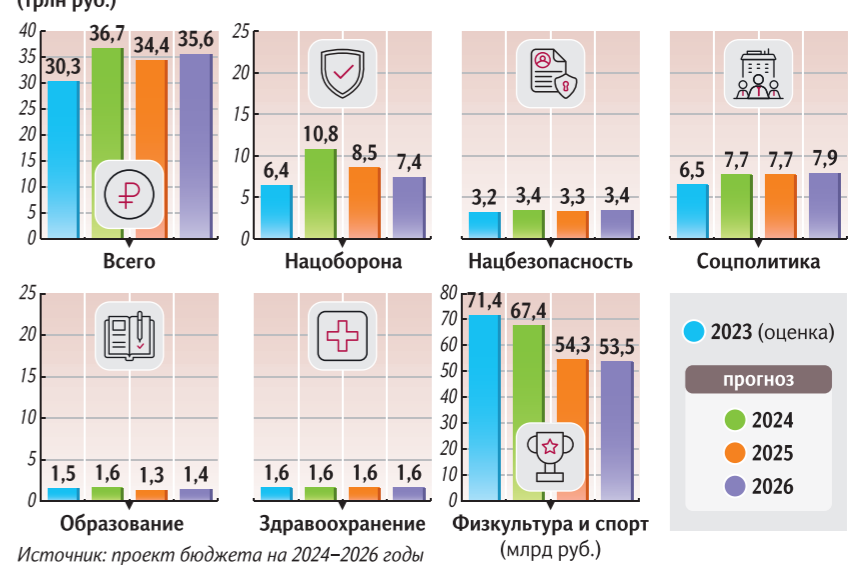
(трлн руб.)

40 35 30 25 20 15 10 5 0

30,3 36,7 34,4 35,6

Всего

25 20 15 10 5 0

6,4 10,8 8,5 7,4

Нацоборона

3,2 3,4 3,3 3,4

Нацбезопасность

6,5 7,7 7,7 7,9

Соцполитика

25 20 15 10 5 0

1,5 1,6 1,3 1,4

Образование

1,6 1,6 1,6 1,6

Здравоохранение

80 70 60 50 40 30 20 10 0

71,4 67,4 54,3 53,5

Физкультура и спорт (млрд руб.)

2023 (оценка)

прогноз

2024

2025

2026

Источник: проект бюджета на 2024–2026 годы